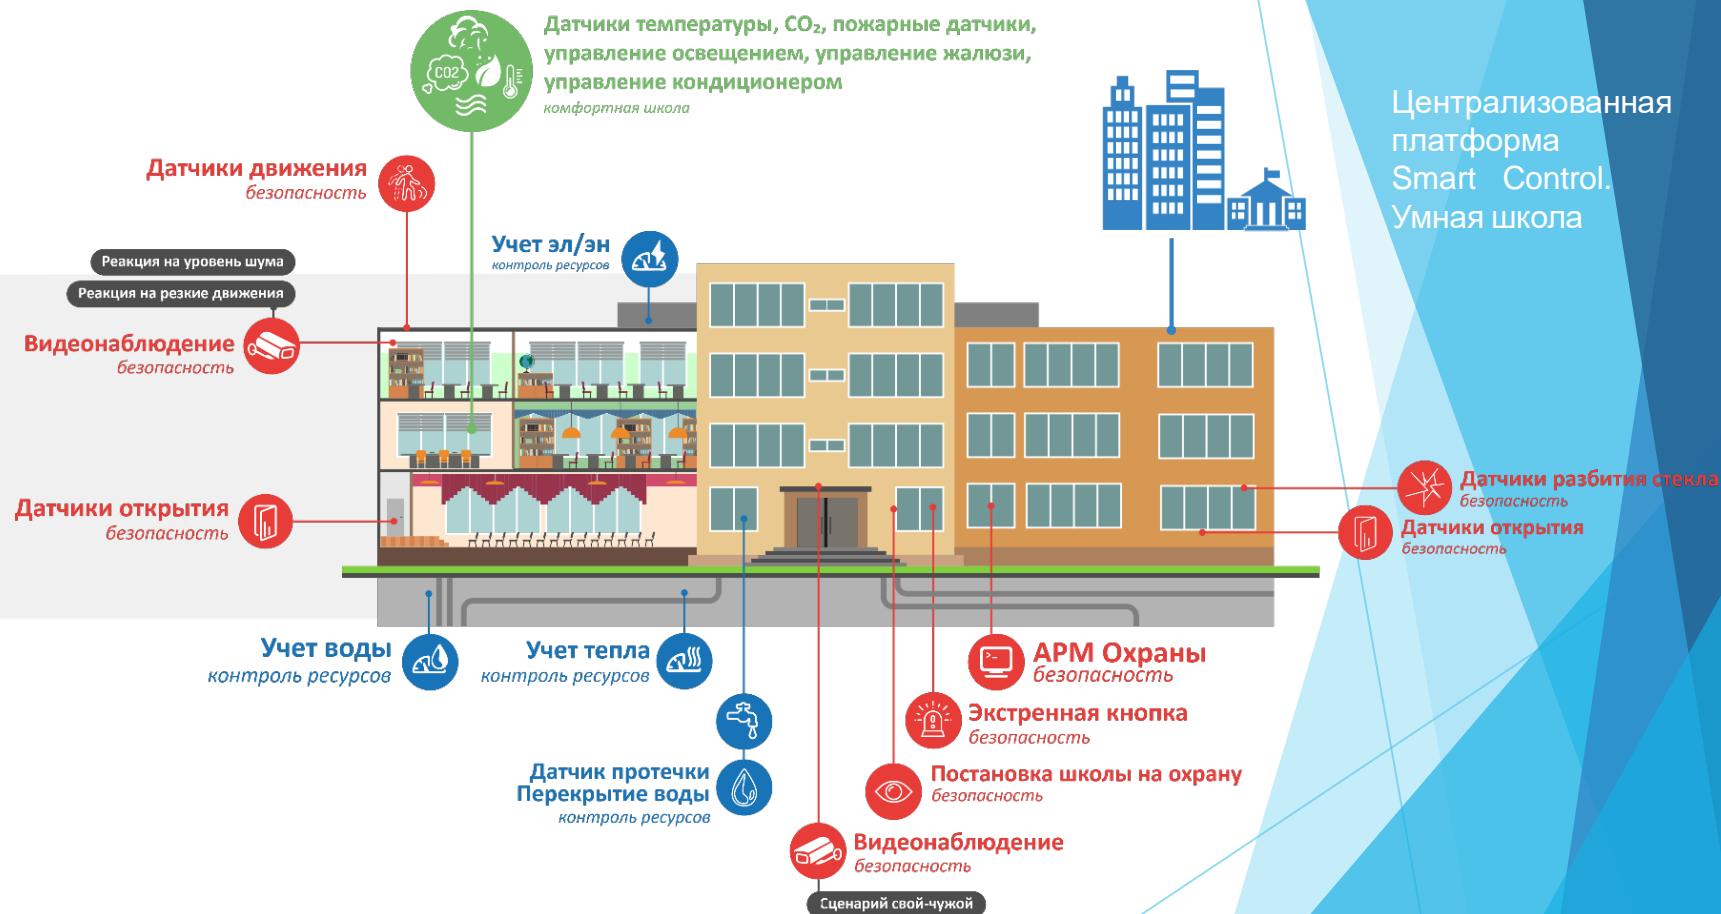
Датчики температуры, $CO_2$, пожарные датчики, управление освещением, управление жалюзи, управление кондиционером
комфортная школа

CO2

Централизованная платформа Smart Control. Умная школа

Датчики движения
безопасность

Реакция на уровень шума
Реакция на резкие движения

Видеонаблюдение
безопасность

Учет эл/эн
контроль ресурсов

Датчики открытия
безопасность

Датчики разбития стекла
безопасность

Датчики открытия
безопасность

Учет воды
контроль ресурсов

Учет тепла
контроль ресурсов

АРМ Охраны
безопасность

Экстренная кнопка
безопасность

Датчик протечки
Перекрытие воды
контроль ресурсов

Постановка школы на охрану
безопасность

Видеонаблюдение
безопасность

Сценарий свой-чужой